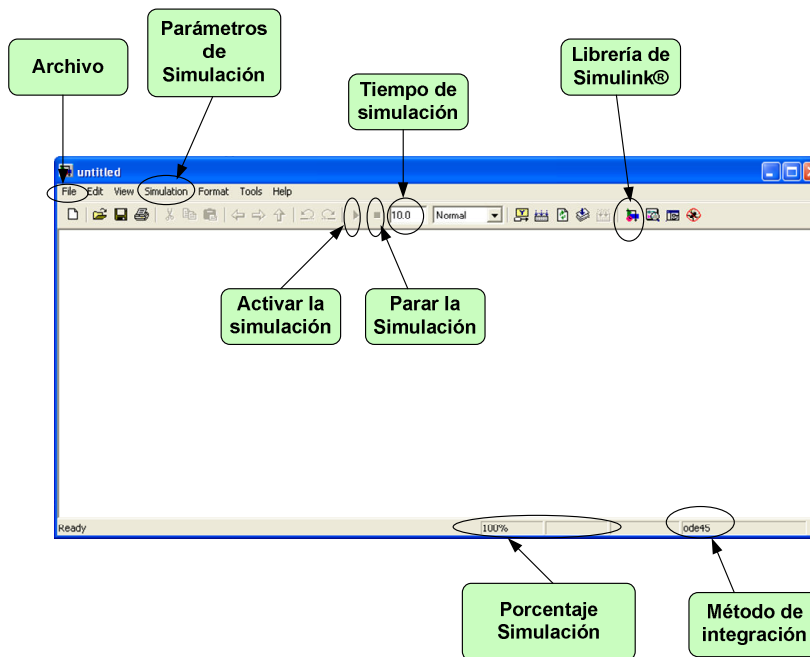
Archivo

Parámetros de Simulación

Tiempo de simulación

Librería de Simulink®

untitled

File Edit View Simulation Format Tools Help

10.0

Normal

Activar la simulación

Parar la Simulación

Ready

100%

ode45

Porcentaje Simulación

Método de integración